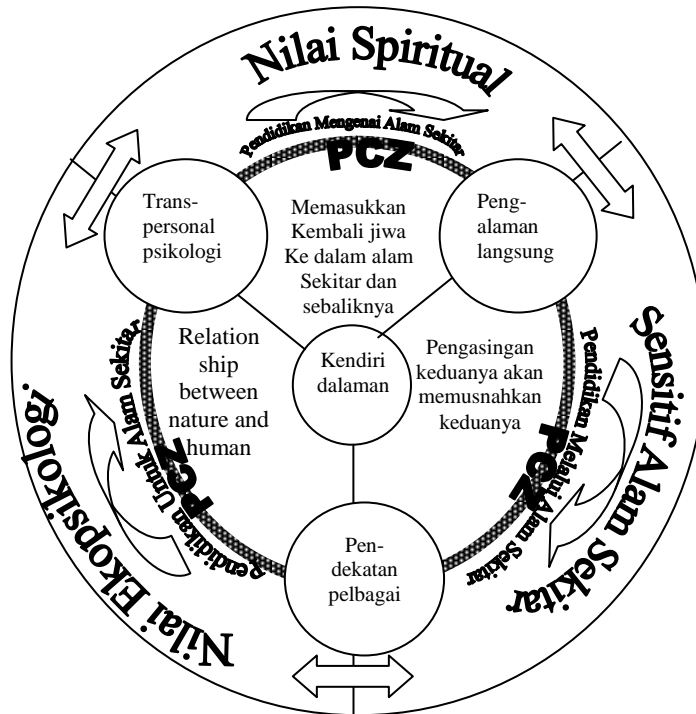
Nilai Spiritual

Pendidikan Mengenai Alam Sekitar

PCZ

Trans-personal psikologi

Memasukkan Kembali jiwa Ke dalam alam Sekitar dan sebaliknya

Peng-alaman langsung

Sensitif Alam Sekitar

Pendidikan Melalui Alam Sekitar

PCZ

Relation ship between nature and human

Kendiri dalaman

Pengasingan keduanya akan memusnahkan keduanya

Pendidikan Untuk Alam Sekitar

PCZ

Pen-dekatan pelbagai

Nilai Ekopsikologi